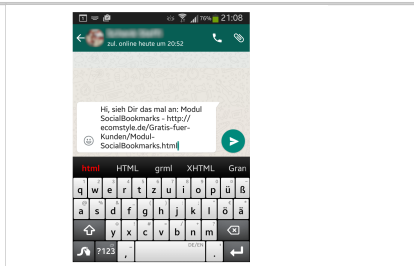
76% 21:08

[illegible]

zul. online heute um 20:52

Hi, sieh Dir das mal an: Modul SocialBookmarks - http://ecomstyle.de/Gratis-fuer-Kunden/Modul-SocialBookmarks.html

html HTML grml XHTML Gran

q w e r t z u i o p ü ß

a s d f g h j k l ö ä

y x c v b n m

?123 , DE/EN .